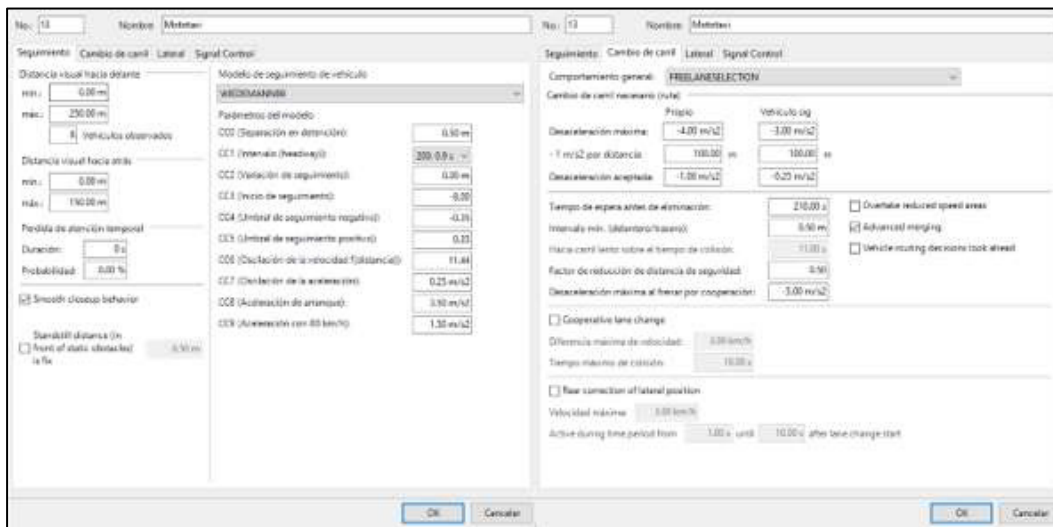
No.: 13 Nombre: Metetan

Seguimiento Cambio de carril Lateral Signal Control

Distancia visual hacia delante
mín.: 0.00 m
máx.: 250.00 m
4 Vehículos observados

Distancia visual hacia atrás
mín.: 0.00 m
máx.: 150.00 m

Pérdida de atención temporal
Duración: 0 s
Probabilidad: 0.00 %

Smooth closeup behavior

Standstill distance (in front of static obstacles) is fix 0.50 m

Modelo de seguimiento de vehículo
WIEDEMANN 99

Parámetros del modelo
CC0 (Separación en detención): 0.50 m
CC1 (Intervalo (headway)): 200: 0.9 s
CC2 (Variación de seguimiento): 0.00 m
CC3 (Inicio de seguimiento): -8.00
CC4 (Umbral de seguimiento negativo): -0.35
CC5 (Umbral de seguimiento positivo): 0.35
CC6 (Oscilación de la velocidad f(distancia)): 11.44
CC7 (Oscilación de la aceleración): 0.25 m/s2
CC8 (Aceleración de arranque): 3.50 m/s2
CC9 (Aceleración con 80 km/h): 1.50 m/s2

OK Cancelar

No.: 13 Nombre: Metetan

Seguimiento Cambio de carril Lateral Signal Control

Comportamiento general: FREELANESELECTION

Cambios de carril necesario (ruta)
Propio Vehículo sig
Desaceleración máxima: -4.00 m/s2 -3.00 m/s2
- 1 m/s2 por distancia: 100.00 m 100.00 m
Desaceleración aceptada: -1.00 m/s2 -0.25 m/s2

Tiempo de espera antes de eliminación: 210.00 s
Intervalo mín. (delantero/trasero): 0.50 m
Hacia carril lento sobre el tiempo de colisión: 11.00 s
Factor de reducción de distancia de seguridad: 0.50
Desaceleración máxima al frenar por cooperación: -3.00 m/s2

Overtake reduced speed areas
Advanced merging
Vehicle routing decisions look ahead

Cooperative lane change
Diferencia máxima de velocidad: 3.00 km/h
Tiempo máximo de colisión: 10.00 s

Rear correction of lateral position
Velocidad máxima: 3.00 km/h
Active during time period from 1.00 s until 10.00 s after lane change start

OK Cancelar